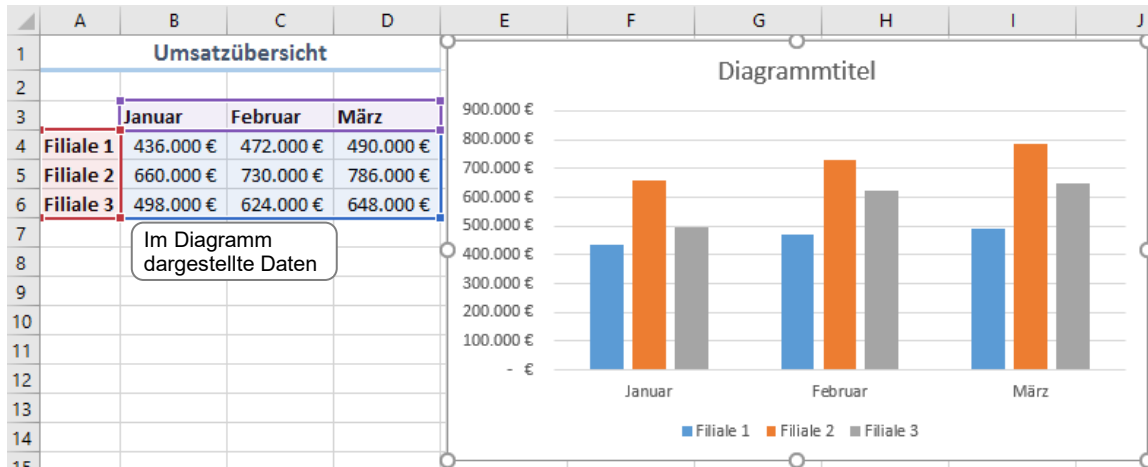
| | A | B | C | D | E | F | G | H | I | J |
|---|---|---|---|---|---|---|---|---|---|---|
| 1 | | Umsatzübersicht | | | | | | | | |
| 2 | | | | | | | | | | |
| 3 | | Januar | Februar | März | | | | | | |
| 4 | Filiale 1 | 436.000 € | 472.000 € | 490.000 € | | | | | | |
| 5 | Filiale 2 | 660.000 € | 730.000 € | 786.000 € | | | | | | |
| 6 | Filiale 3 | 498.000 € | 624.000 € | 648.000 € | | | | | | |
| 7 | | | | | | | | | | |
| 8 | | | | | | | | | | |
| 9 | | | | | | | | | | |
| 10 | | | | | | | | | | |
| 11 | | | | | | | | | | |
| 12 | | | | | | | | | | |
| 13 | | | | | | | | | | |
| 14 | | | | | | | | | | |
| 15 | | | | | | | | | | |

Im Diagramm dargestellte Daten

Diagrammtitel

900.000 €
800.000 €
700.000 €
600.000 €
500.000 €
400.000 €
300.000 €
200.000 €
100.000 €
- €

Januar Februar März

Filiale 1 Filiale 2 Filiale 3